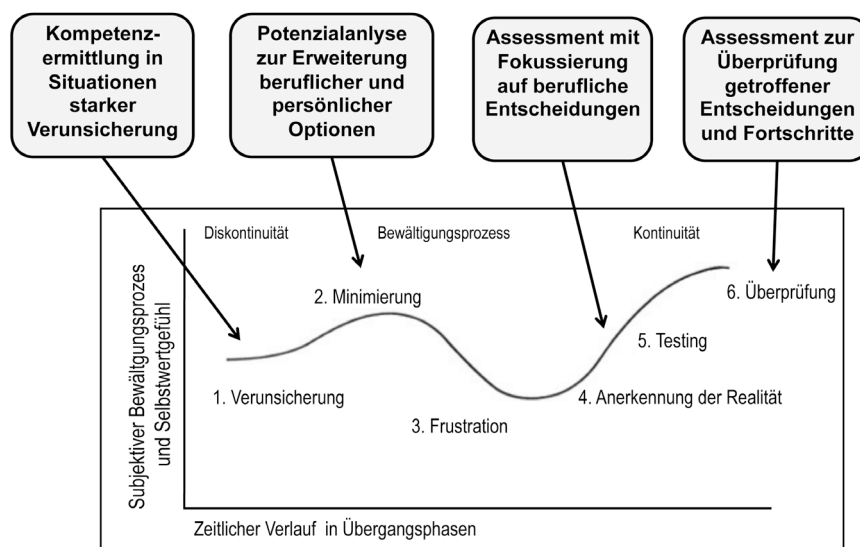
Kompetenzermittlung in Situationen starker Verunsicherung

Potenzialanlyse zur Erweiterung beruflicher und persönlicher Optionen

Assessment mit Fokussierung auf berufliche Entscheidungen

Assessment zur Überprüfung getroffener Entscheidungen und Fortschritte

Diskontinuität

Bewältigungsprozess

Kontinuität

Subjektiver Bewältigungsprozes und Selbstwertgefühl

2. Minimierung

6. Überprüfung

5. Testing

1. Verunsicherung

4. Anerkennung der Realität

3. Frustration

Zeitlicher Verlauf in Übergangsphasen